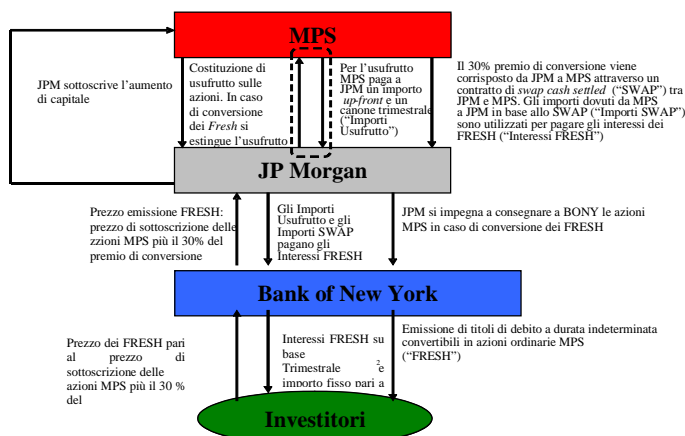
MPS

JPM sottoscrive l'aumento di capitale

Costituzione di usufrutto sulle azioni. In caso di conversione dei *Fresh* si estingue l'usufrutto

Per l'usufrutto MPS paga a JPM un importo *up-front* e un canone trimestrale ("Importi Usufrutto")

Il 30% premio di conversione viene corrisposto da JPM a MPS attraverso un contratto di *swap cash settled* ("SWAP") tra JPM e MPS. Gli importi dovuti da MPS a JPM in base allo SWAP ("Importi SWAP") sono utilizzati per pagare gli interessi dei FRESH ("Interessi FRESH")

JP Morgan

Prezzo emissione FRESH: prezzo di sottoscrizione delle zzioni MPS più il 30% del premio di conversione

Gli Importi Usufrutto e gli Importi SWAP pagano gli Interessi FRESH

JPM si impegna a consegnare a BONY le azioni MPS in caso di conversione dei FRESH

Bank of New York

Prezzo dei FRESH pari al prezzo di sottoscrizione delle azioni MPS più il 30 % del

Interessi FRESH su base Trimestrale $^2$e importo fisso pari a

Emissione di titoli di debito a durata indeterminata convertibili in azioni ordinarie MPS ("FRESH")

Investitori